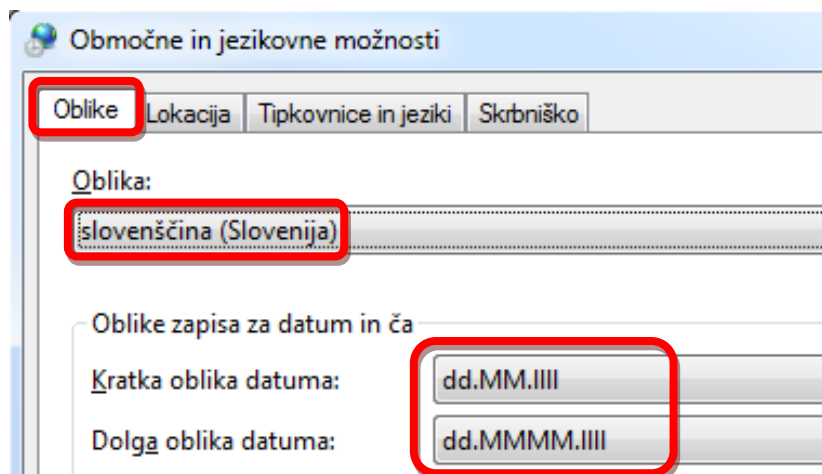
Območne in jezikovne možnosti

Oblike | Lokacija | Tipkovnice in jeziki | Skrbniško

Oblika:

slovenščina (Slovenija)

Oblike zapisa za datum in ča

Kratka oblika datuma: dd.MM.llll

Dolga oblika datuma: dd.MMMM.llll